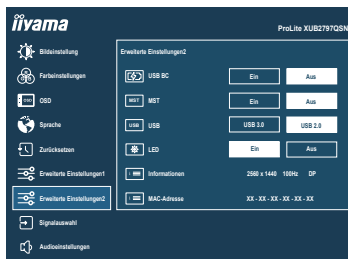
iiyama

ProLite XUB2797QSN

Bildeinstellung

Farbeinstellungen

OSD

Sprache

Zurücksetzen

Erweiterte Einstellungen1

Erweiterte Einstellungen2

Signalauswahl

Audioeinstellungen

Erweiterte Einstellungen2

| | | | |
|---|---|---|---|
| USB BC | USB BC | Ein | Aus |
| MST | MST | Ein | Aus |
| USB | USB | USB 3.0 | USB 2.0 |
| | LED | Ein | Aus |
| | Informationen | 2560 x 1440 100Hz | DP |
| | MAC-Adresse | XX - XX - XX - XX - XX - XX | |